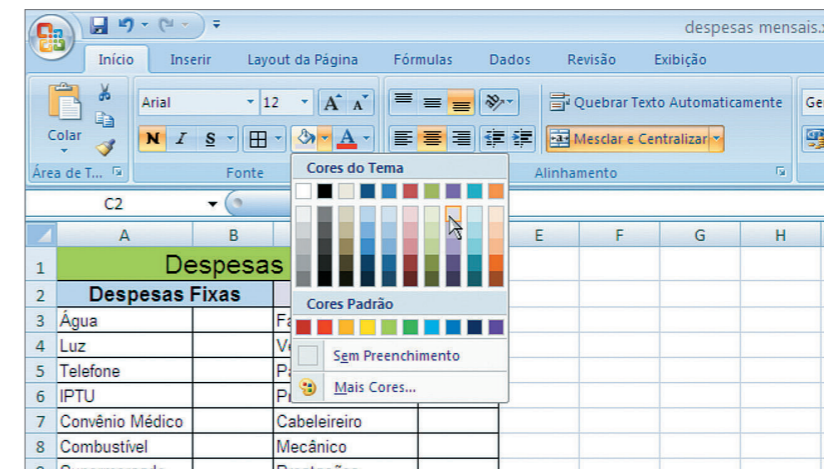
despesas mensais.

Início Inserir Layout da Página Fórmulas Dados Revisão Exibição

Colar

Arial 12

N I S

Área de T...

Fonte

Quebrar Texto Automaticamente

Mesclar e Centralizar

Alinhamento

Ge

C2

Cores do Tema

Cores Padrão

Sem Preenchimento

Mais Cores...

| | A | B | C | D | E | F | G | H |
|---|---|---|---|---|---|---|---|---|
| 1 | Despesas | | | | | | | |
| 2 | Despesas Fixas | | | | | | | |
| 3 | Água | | Fa | | | | | |
| 4 | Luz | | Ve | | | | | |
| 5 | Telefone | | Pa | | | | | |
| 6 | IPTU | | Pl | | | | | |
| 7 | Convênio Médico | | Cabeleireiro | | | | | |
| 8 | Combustível | | Mecânico | | | | | |
| 9 | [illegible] | | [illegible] | | | | | |